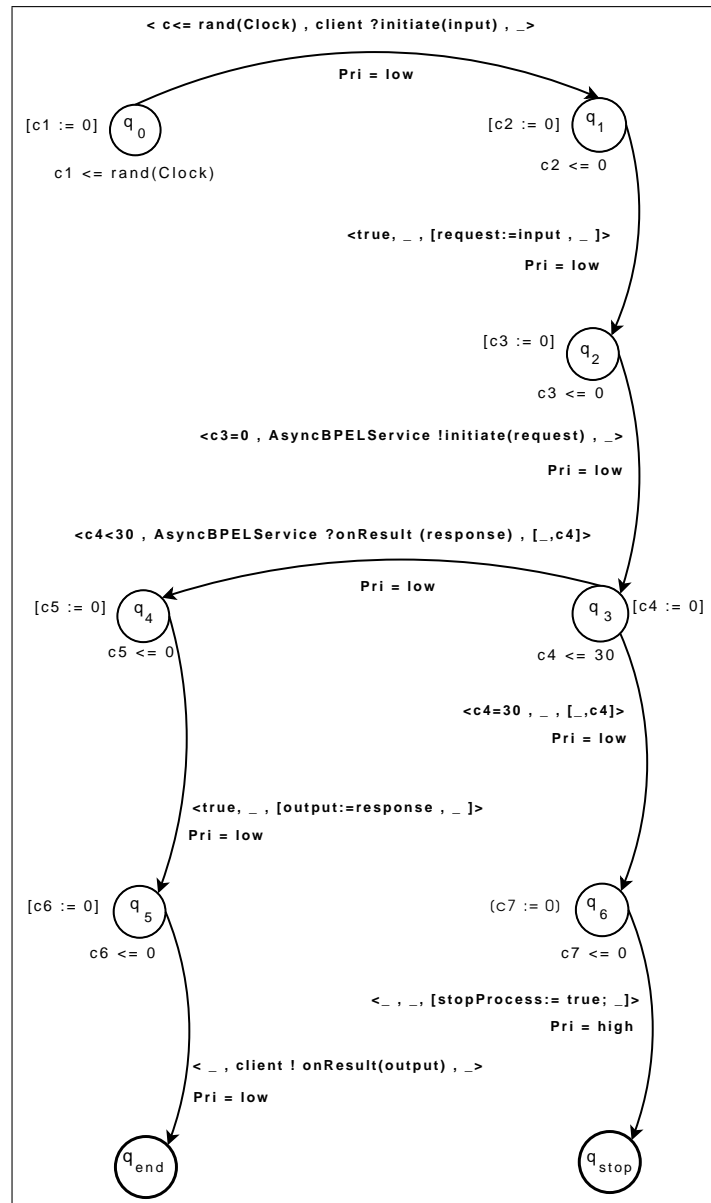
< c<= rand(Clock) , client ?initiate(input) , _>

Pri = low

[c1 := 0] $q_0$

c1 <= rand(Clock)

[c2 := 0] $q_1$

c2 <= 0

<true, _ , [request:=input , _ ]>

Pri = low

[c3 := 0] $q_2$

c3 <= 0

<c3=0 , AsyncBPELService !initiate(request) , _>

Pri = low

<c4<30 , AsyncBPELService ?onResult (response) , [_,c4]>

Pri = low

[c5 := 0] $q_4$

c5 <= 0

$q_3$ [c4 := 0]

c4 <= 30

<c4=30 , _ , [_,c4]>

Pri = low

<true, _ , [output:=response , _ ]>

Pri = low

[c6 := 0] $q_5$

c6 <= 0

(c7 := 0) $q_6$

c7 <= 0

<_ , _, [stopProcess:= true; _]>

Pri = high

< _ , client ! onResult(output) , _>

Pri = low

$q_{end}$

$q_{stop}$